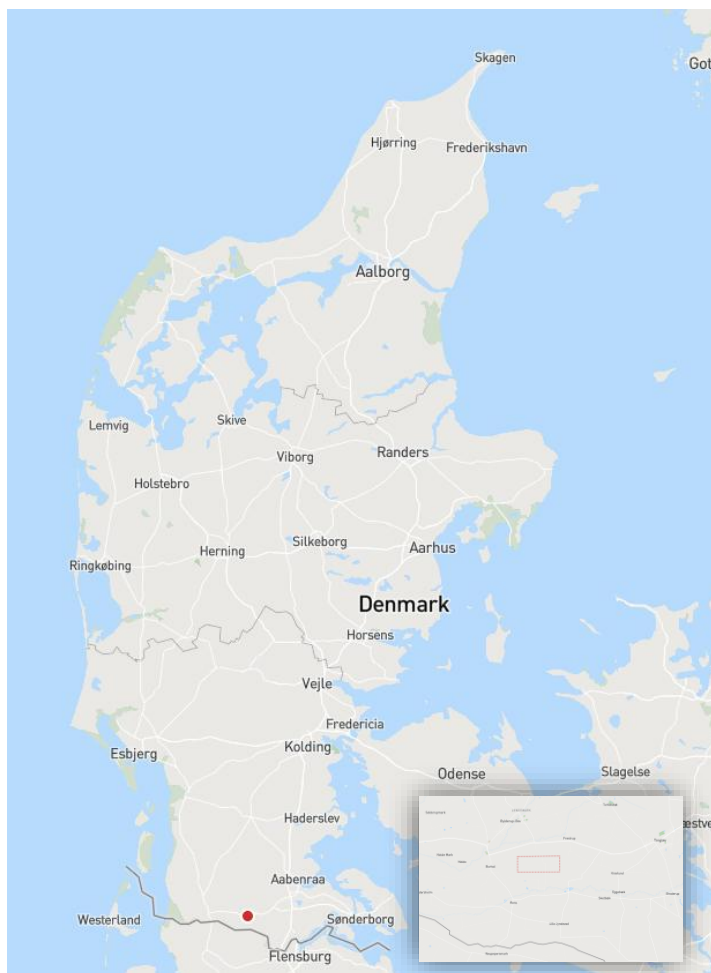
Skagen

Got

Hjørring

Frederikshavn

Aalborg

Lemvig

Skive

Viborg

Randers

Holstebro

Herning

Silkeborg

Aarhus

Ringkøbing

Denmark

Horsens

Vejle

Fredericia

Kolding

Esbjerg

Odense

Slagelse

Haderslev

æstve

Aabenraa

Westerland

Sønderborg

Flensburg